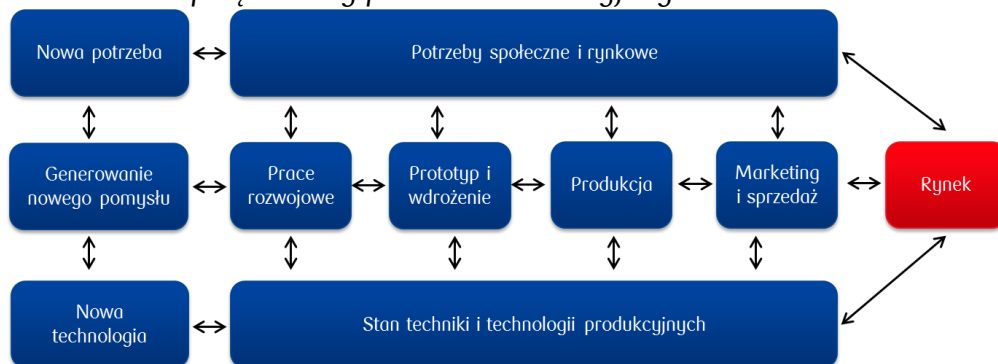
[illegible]

Nowa potrzeba

Potrzeby społeczne i rynkowe

Generowanie nowego pomysłu

Prace rozwojowe

Prototyp i wdrożenie

Produkcja

Marketing i sprzedaż

Rynek

Nowa technologia

Stan techniki i technologii produkcyjnych